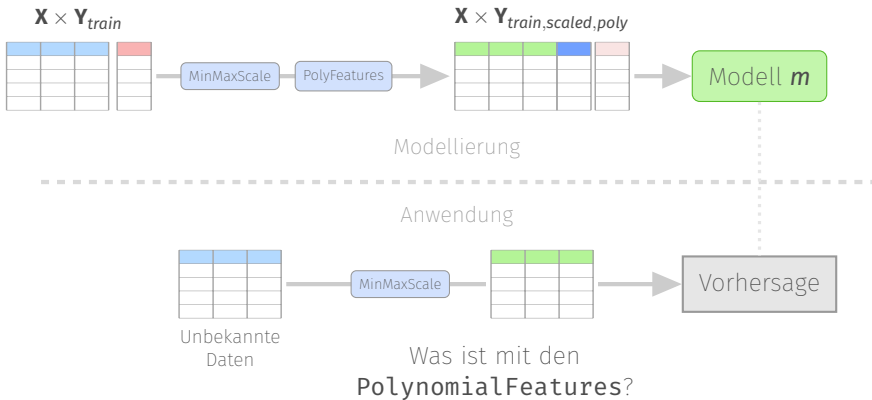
$\mathbf{X} \times \mathbf{Y}_{train}$

MinMaxScale

PolyFeatures

$\mathbf{X} \times \mathbf{Y}_{train,scaled,poly}$

Modell $m$

Modellierung

Anwendung

MinMaxScale

Vorhersage

Unbekannte Daten

Was ist mit den PolynomialFeatures?